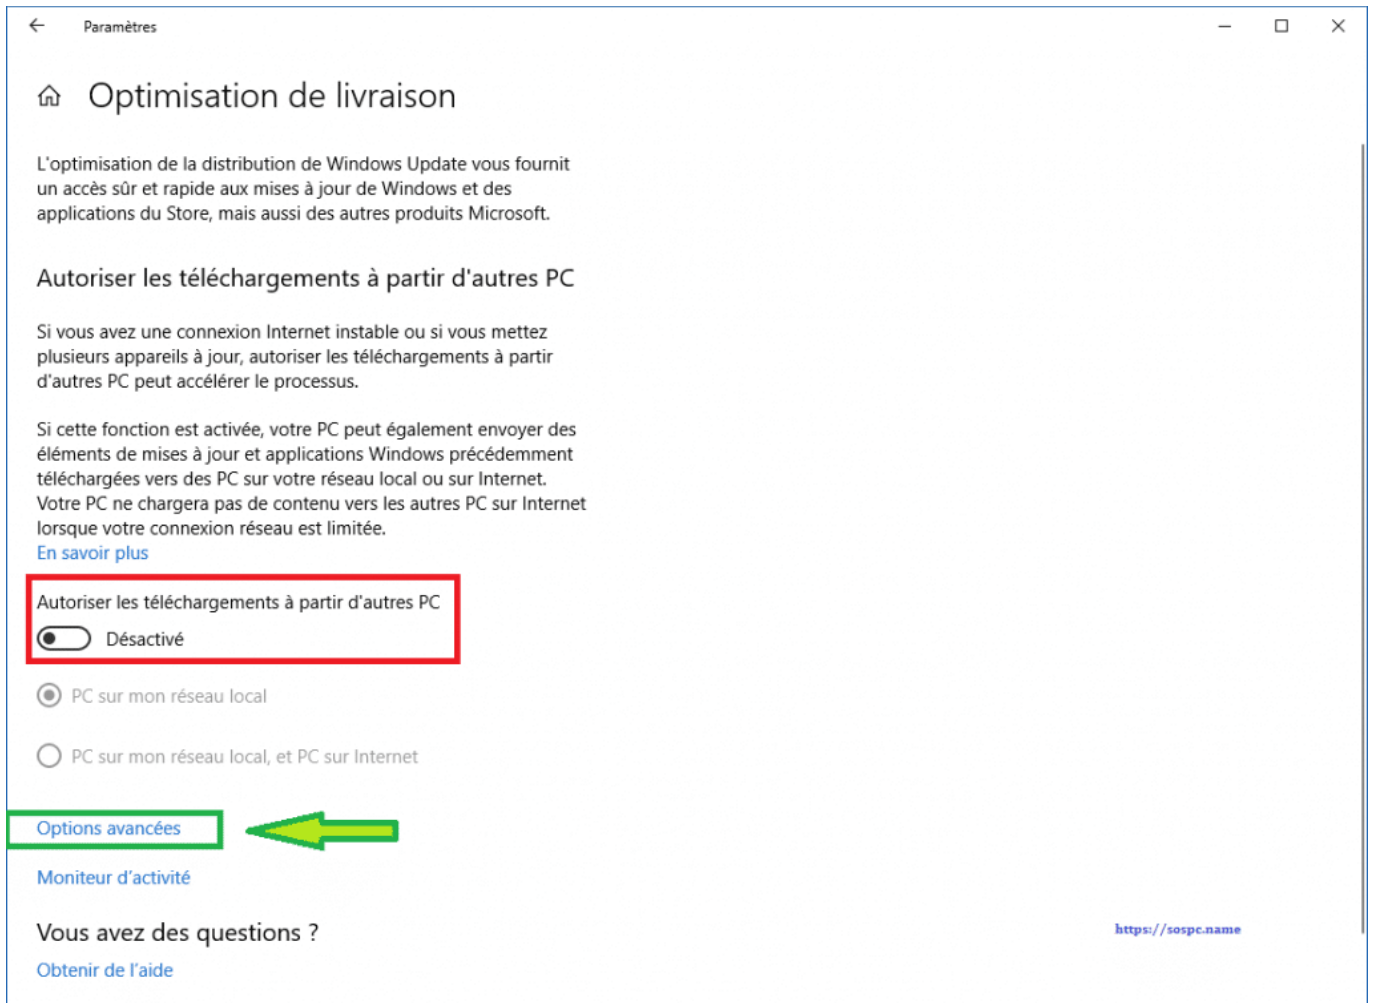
Paramètres

Optimisation de livraison

L'optimisation de la distribution de Windows Update vous fournit un accès sûr et rapide aux mises à jour de Windows et des applications du Store, mais aussi des autres produits Microsoft.

Autoriser les téléchargements à partir d'autres PC

Si vous avez une connexion Internet instable ou si vous mettez plusieurs appareils à jour, autoriser les téléchargements à partir d'autres PC peut accélérer le processus.

Si cette fonction est activée, votre PC peut également envoyer des éléments de mises à jour et applications Windows précédemment téléchargées vers des PC sur votre réseau local ou sur Internet. Votre PC ne chargera pas de contenu vers les autres PC sur Internet lorsque votre connexion réseau est limitée.
En savoir plus

Autoriser les téléchargements à partir d'autres PC
Désactivé

PC sur mon réseau local

PC sur mon réseau local, et PC sur Internet

Options avancées

Moniteur d'activité

Vous avez des questions ?

Obtenir de l'aide

https://sospc.name